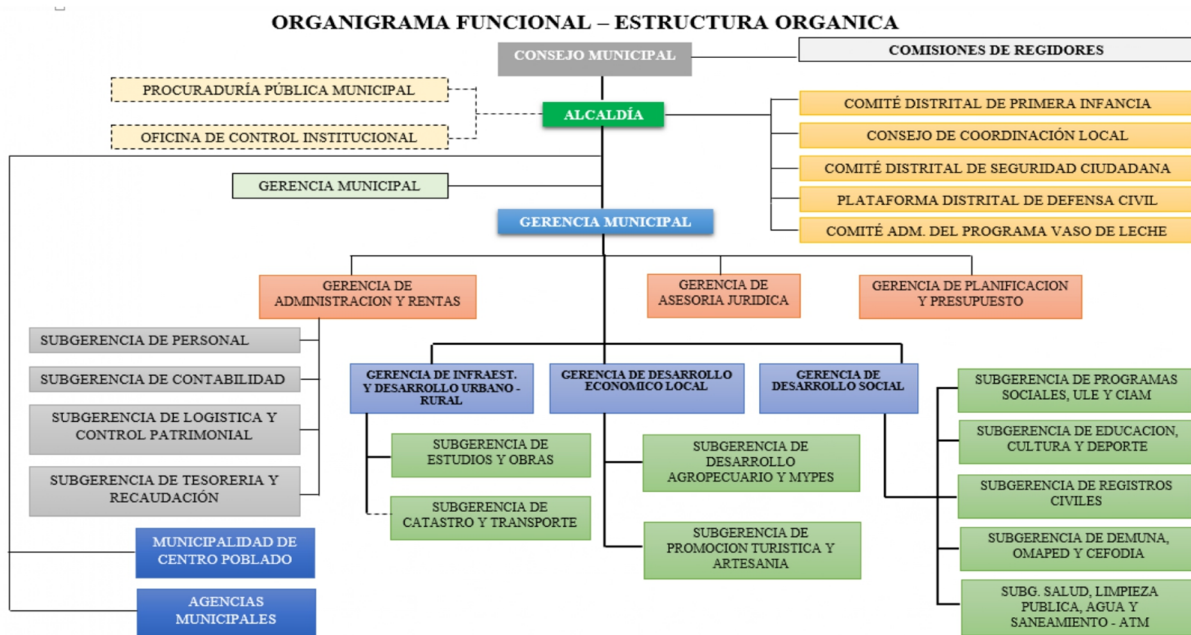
ORGANIGRAMA FUNCIONAL – ESTRUCTURA ORGANICA

CONSEJO MUNICIPAL

COMISIONES DE REGIDORES

PROCURADURÍA PÚBLICA MUNICIPAL

OFICINA DE CONTROL INSTITUCIONAL

ALCALDÍA

COMITÉ DISTRITAL DE PRIMERA INFANCIA

CONSEJO DE COORDINACIÓN LOCAL

COMITÉ DISTRITAL DE SEGURIDAD CIUDADANA

PLATAFORMA DISTRITAL DE DEFENSA CIVIL

COMITÉ ADM. DEL PROGRAMA VASO DE LECHE

GERENCIA MUNICIPAL

GERENCIA MUNICIPAL

GERENCIA DE ADMINISTRACION Y RENTAS

GERENCIA DE ASESORIA JURIDICA

GERENCIA DE PLANIFICACION Y PRESUPUESTO

SUBGERENCIA DE PERSONAL

SUBGERENCIA DE CONTABILIDAD

SUBGERENCIA DE LOGISTICA Y CONTROL PATRIMONIAL

SUBGERENCIA DE TESORERIA Y RECAUDACIÓN

GERENCIA DE INFRAEST. Y DESARROLLO URBANO - RURAL

GERENCIA DE DESARROLLO ECONOMICO LOCAL

GERENCIA DE DESARROLLO SOCIAL

SUBGERENCIA DE ESTUDIOS Y OBRAS

SUBGERENCIA DE CATASTRO Y TRANSPORTE

SUBGERENCIA DE DESARROLLO AGROPECUARIO Y MYPES

SUBGERENCIA DE PROMOCION TURISTICA Y ARTESANIA

SUBGERENCIA DE PROGRAMAS SOCIALES, ULE Y CIAM

SUBGERENCIA DE EDUCACION, CULTURA Y DEPORTE

SUBGERENCIA DE REGISTROS CIVILES

SUBGERENCIA DE DEMUNA, OMAPED Y CEFODIA

SUBG. SALUD, LIMPIEZA PUBLICA, AGUA Y SANEAMIENTO - ATM

MUNICIPALIDAD DE CENTRO POBLADO

AGENCIAS MUNICIPALES